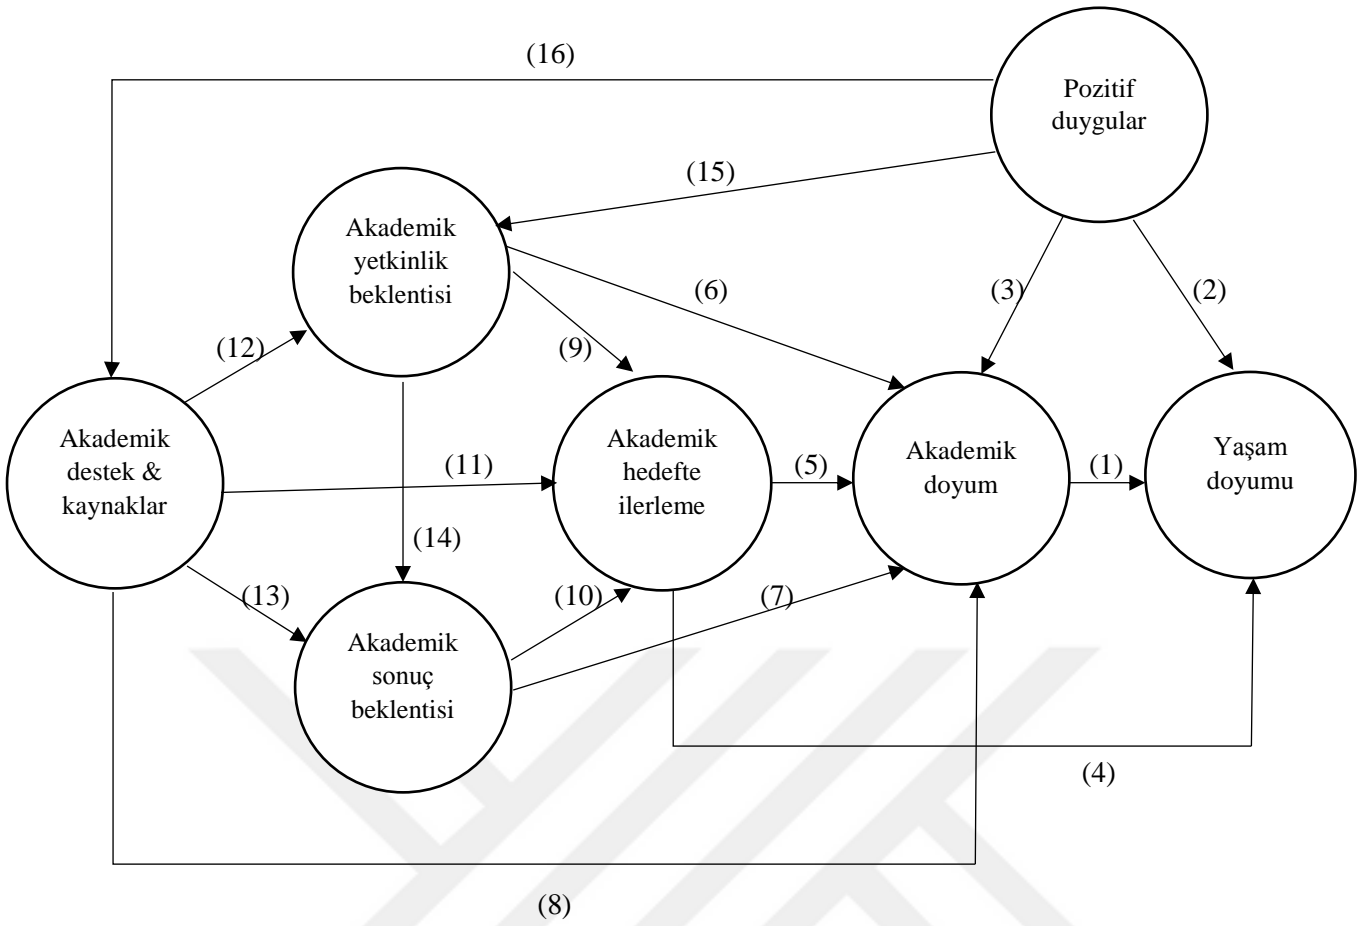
(16)

Pozitif duygular

(15)

Akademik yetkinlik beklentisi

(6)

(3)

(2)

(12)

(9)

Akademik destek & kaynaklar

(11)

Akademik hedefte ilerleme

(5)

Akademik doyum

(1)

Yaşam doyumu

(14)

(13)

(10)

(7)

Akademik sonuç beklentisi

(4)

(8)